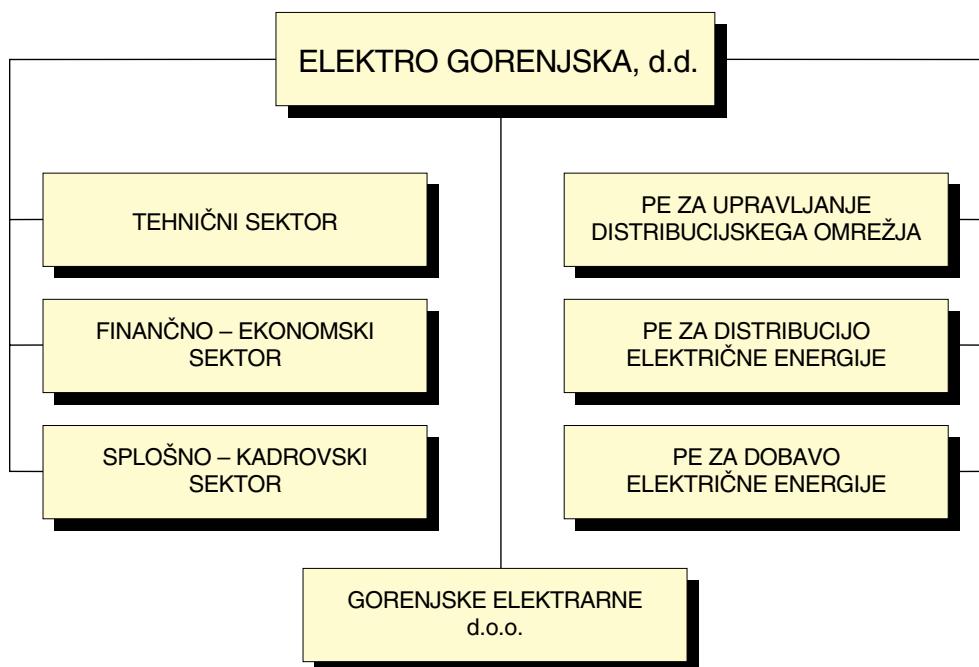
ELEKTRO GORENJSKA, d.d.

TEHNIČNI SEKTOR

FINANČNO – EKONOMSKI SEKTOR

SPLOŠNO – KADROVSKI SEKTOR

PE ZA UPRAVLJANJE DISTRIBUCIJSKEGA OMREŽJA

PE ZA DISTRIBUCIJO ELEKTRIČNE ENERGIJE

PE ZA DOBAVO ELEKTRIČNE ENERGIJE

GORENJSKE ELEKTRARNE d.o.o.